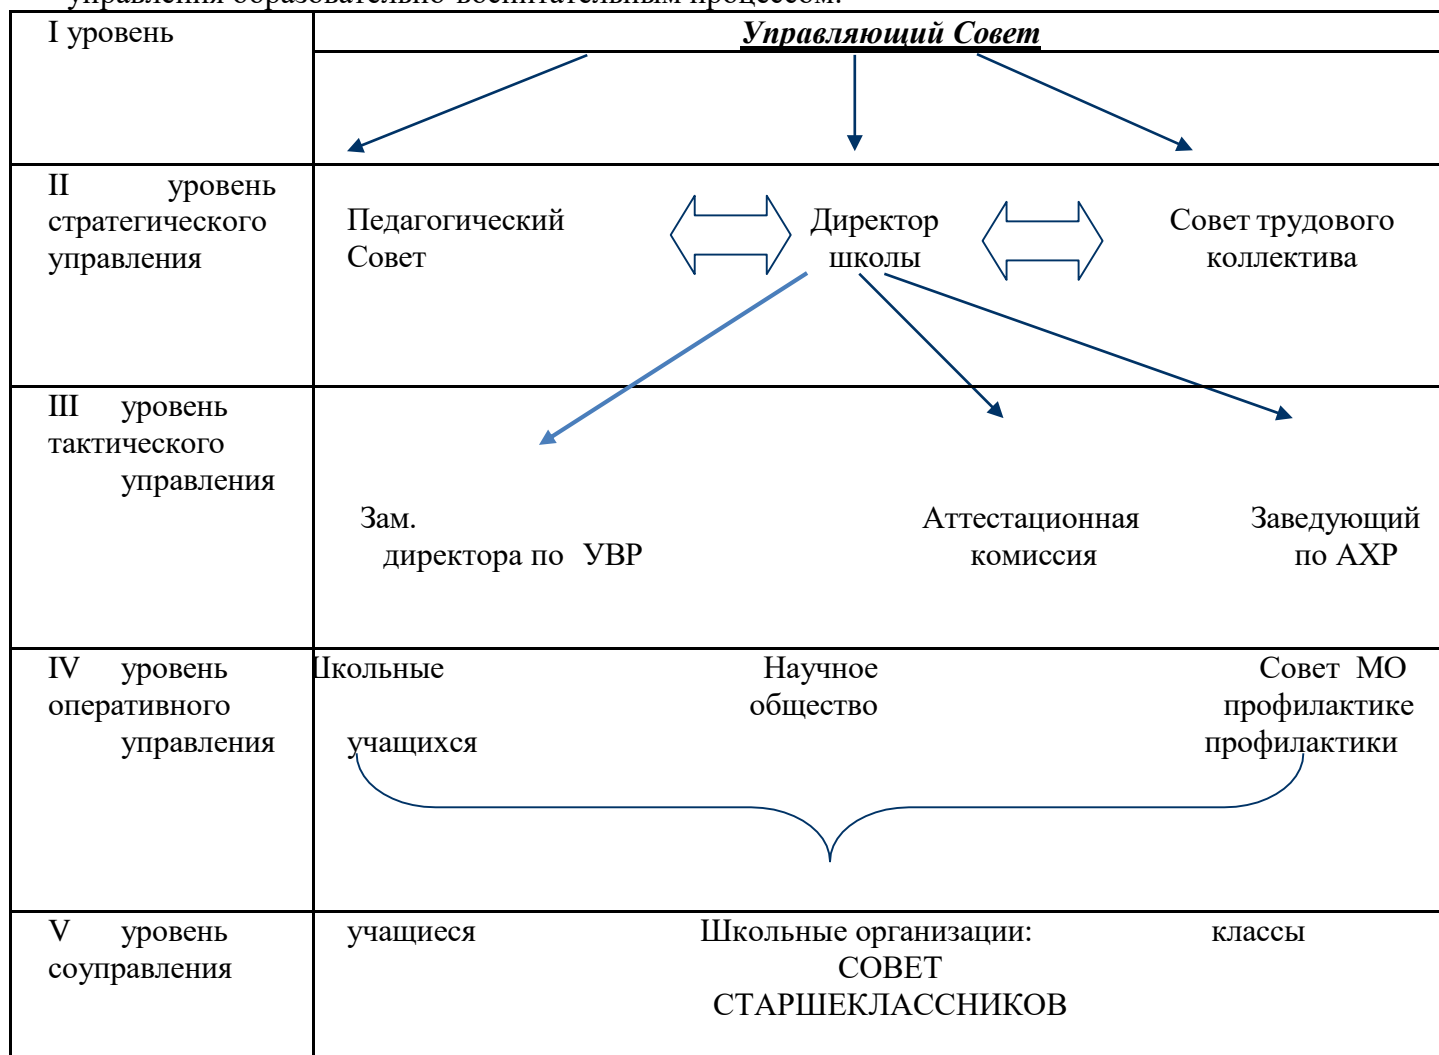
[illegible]

| I уровень | ***Управляющий Совет*** |
|---|---|
| II уровень стратегического управления | Педагогический Совет — Директор школы — Совет трудового коллектива |
| III уровень тактического управления | Зам. директора по УВР — Аттестационная комиссия — Заведующий по АХР |
| IV уровень оперативного управления | Школьные учащихся — Научное общество — Совет МО профилактике профилактики |
| V уровень соуправления | учащиеся — Школьные организации: СОВЕТ СТАРШЕКЛАССНИКОВ — классы |